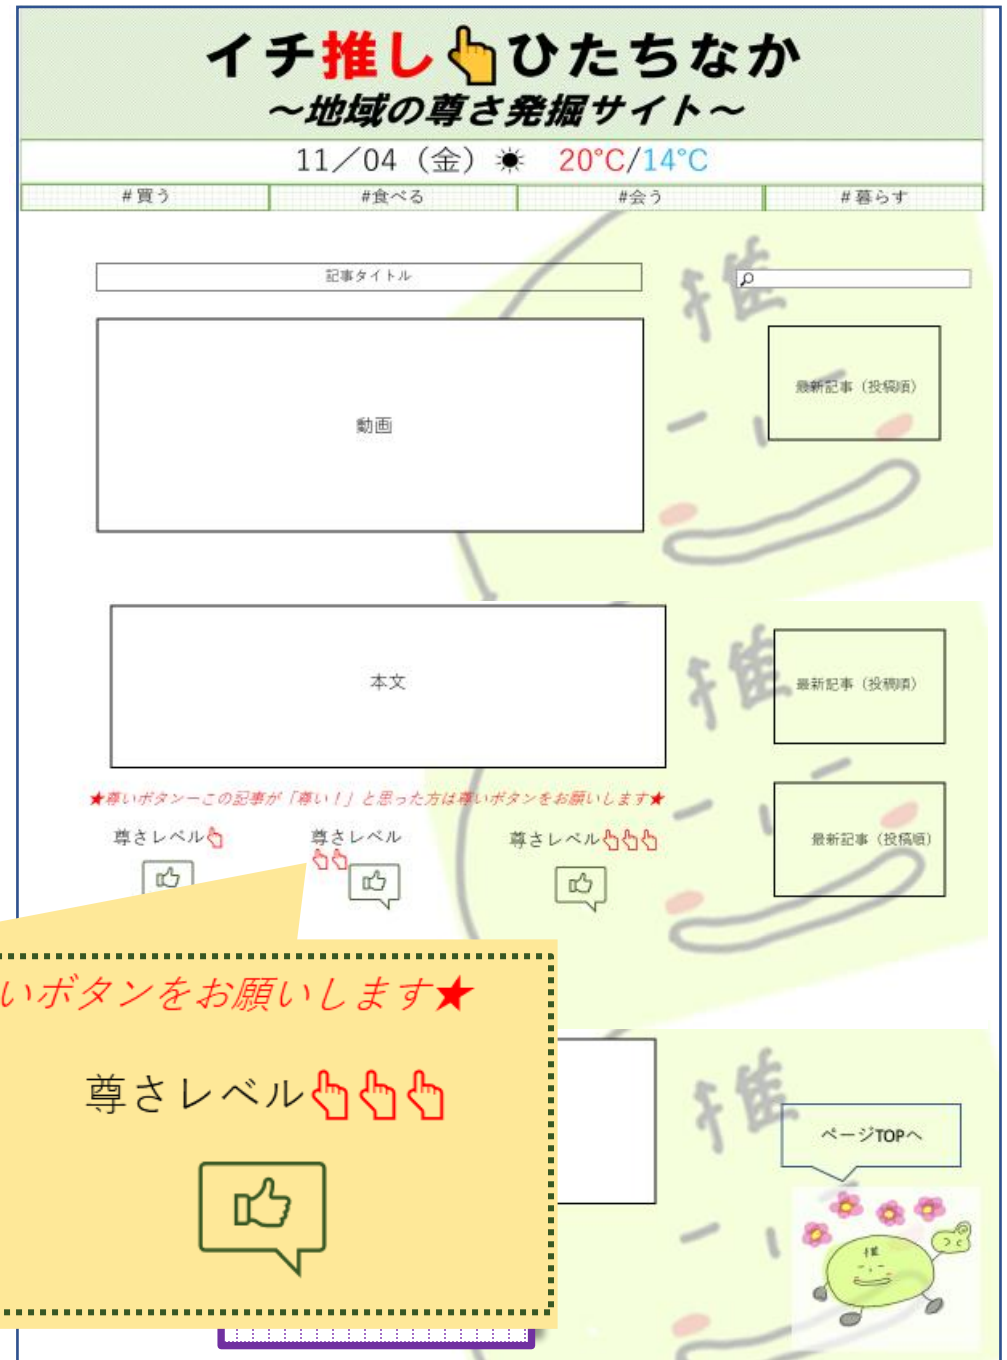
イチ推しひたちなか
～地域の尊さ発掘サイト～

11／04（金）☀ 20°C/14°C

| #買う | #食べる | #会う | #暮らす |
|---|---|---|---|

記事タイトル

動画

最新記事（投稿順）

本文

最新記事（投稿順）

最新記事（投稿順）

★尊いボタン－この記事が「尊い！」と思った方は尊いボタンをお願いします★

尊さレベル

尊さレベル

尊さレベル

いボタンをお願いします★

尊さレベル

ページTOPへ